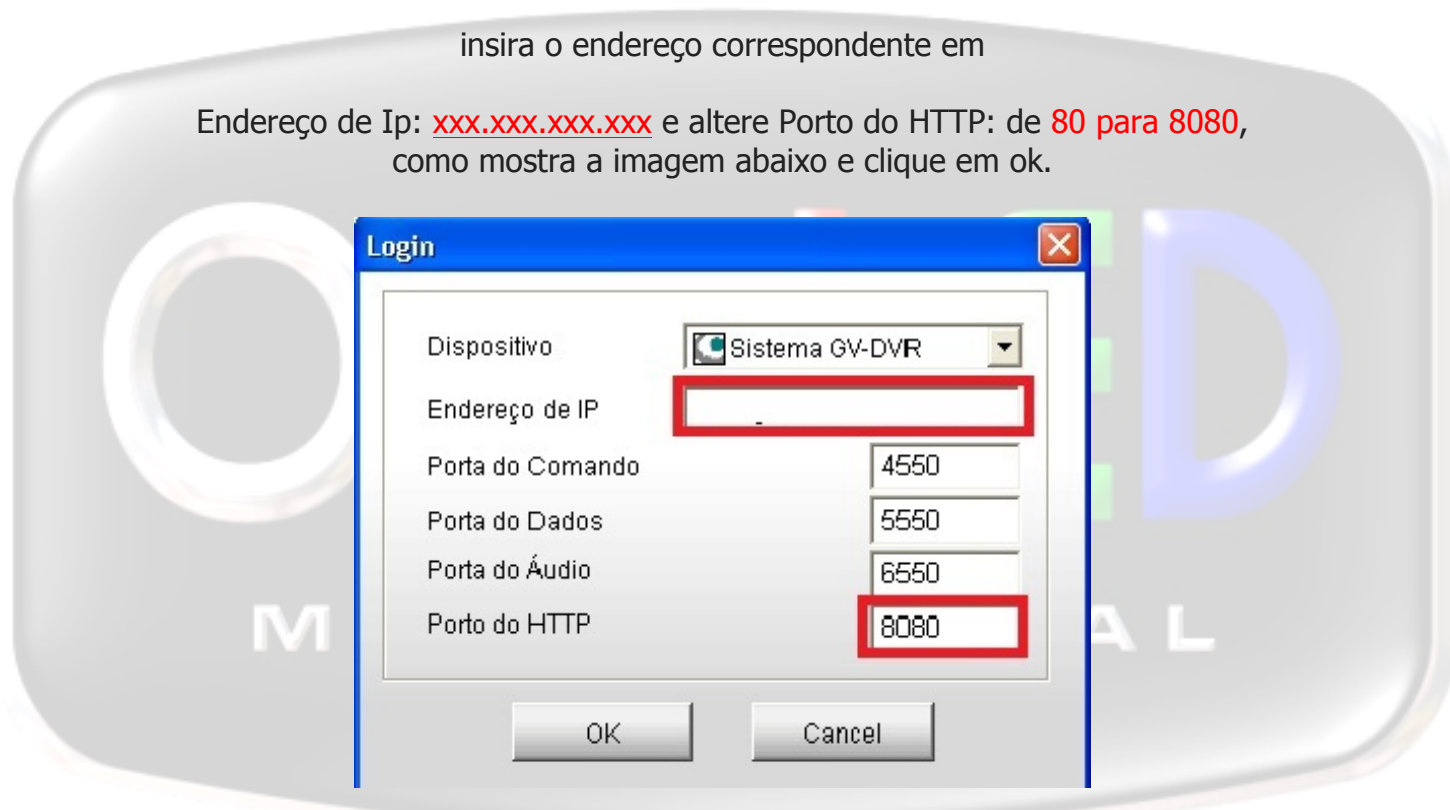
insira o endereço correspondente em

Endereço de Ip: xxx.xxx.xxx.xxx e altere Porto do HTTP: de 80 para 8080, como mostra a imagem abaixo e clique em ok.

Login

Dispositivo
Sistema GV-DVR
Endereço de IP
Porta do Comando
4550
Porta do Dados
5550
Porta do Áudio
6550
Porto do HTTP
8080

OK
Cancel